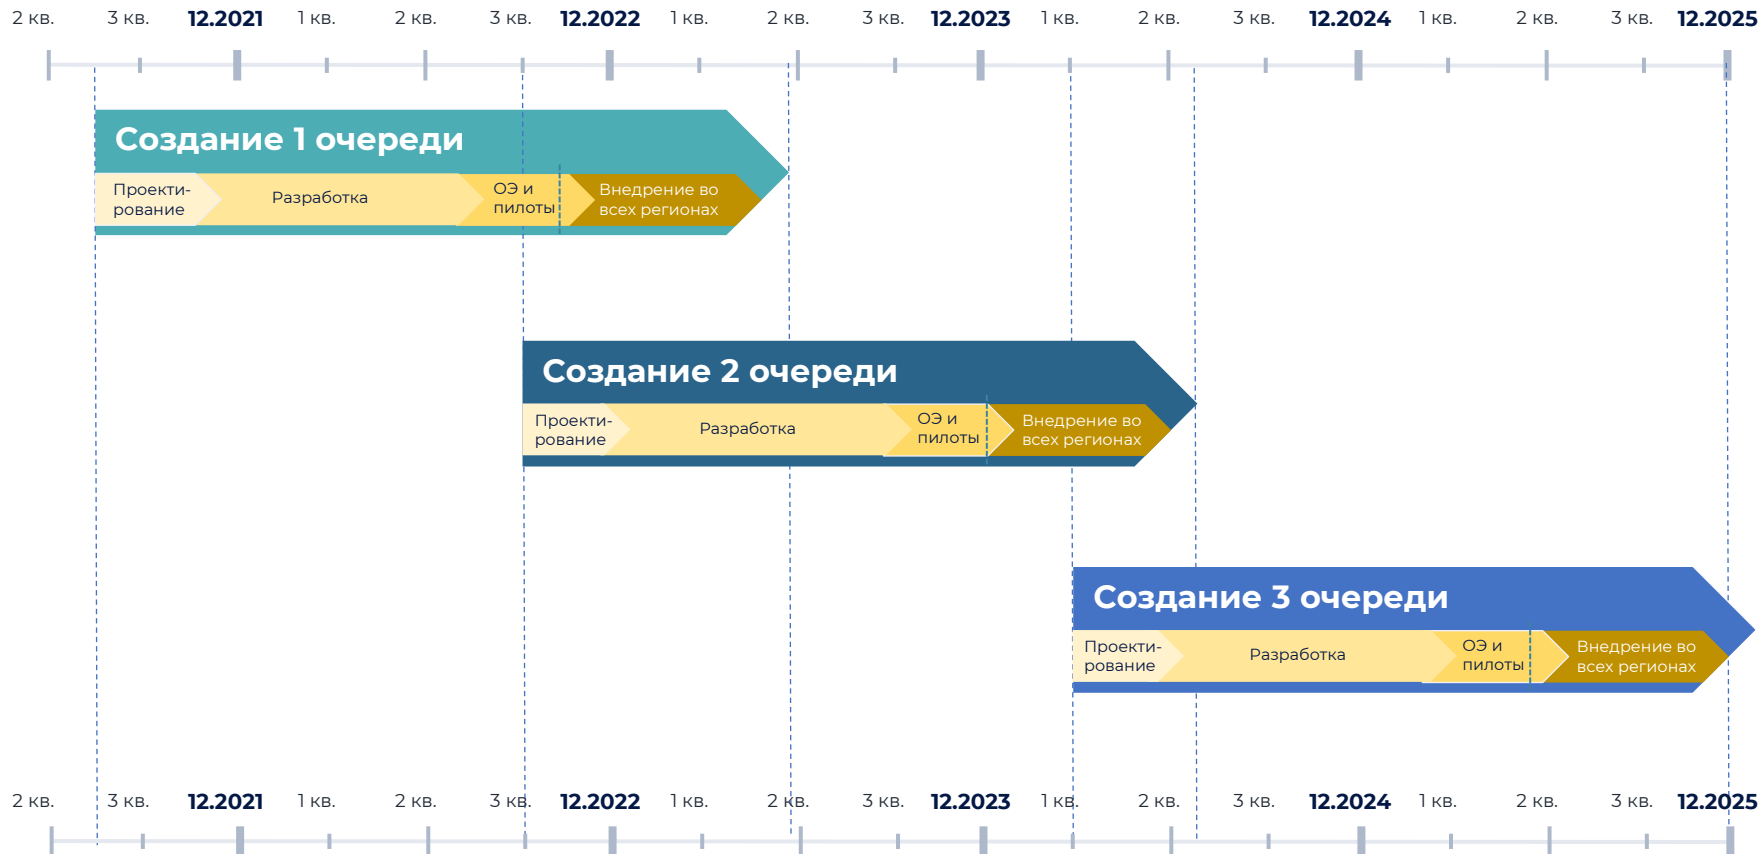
2 кв. 3 кв. 12.2021 1 кв. 2 кв. 3 кв. 12.2022 1 кв. 2 кв. 3 кв. 12.2023 1 кв. 2 кв. 3 кв. 12.2024 1 кв. 2 кв. 3 кв. 12.2025

Создание 1 очереди

Проектирование Разработка ОЭ и пилоты Внедрение во всех регионах

Создание 2 очереди

Проектирование Разработка ОЭ и пилоты Внедрение во всех регионах

Создание 3 очереди

Проектирование Разработка ОЭ и пилоты Внедрение во всех регионах

2 кв. 3 кв. 12.2021 1 кв. 2 кв. 3 кв. 12.2022 1 кв. 2 кв. 3 кв. 12.2023 1 кв. 2 кв. 3 кв. 12.2024 1 кв. 2 кв. 3 кв. 12.2025